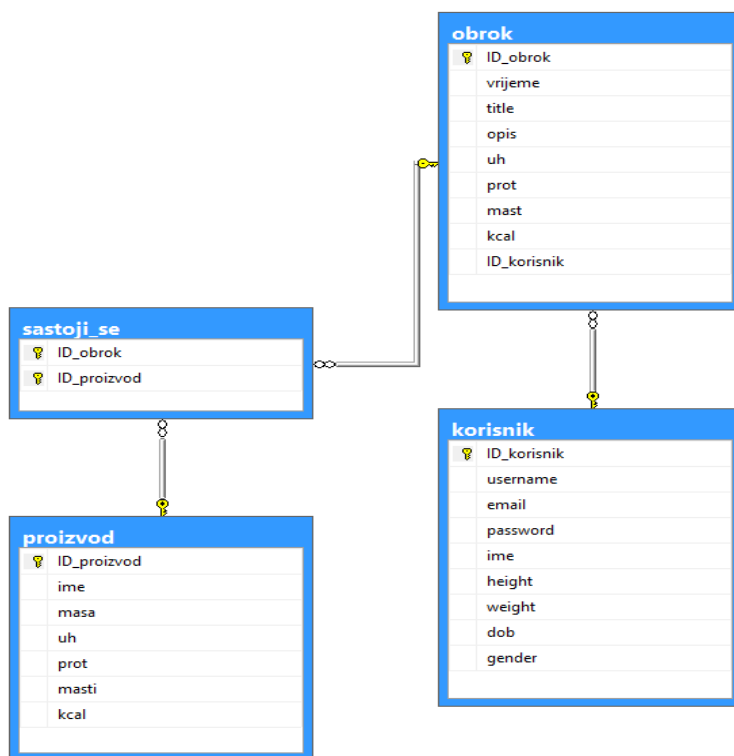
obrok
ID_obrok
vrijeme
title
opis
uh
prot
mast
kcal
ID_korisnik

sastoji_se
ID_obrok
ID_proizvod

korisnik
ID_korisnik
username
email
password
ime
height
weight
dob
gender

proizvod
ID_proizvod
ime
masa
uh
prot
masti
kcal